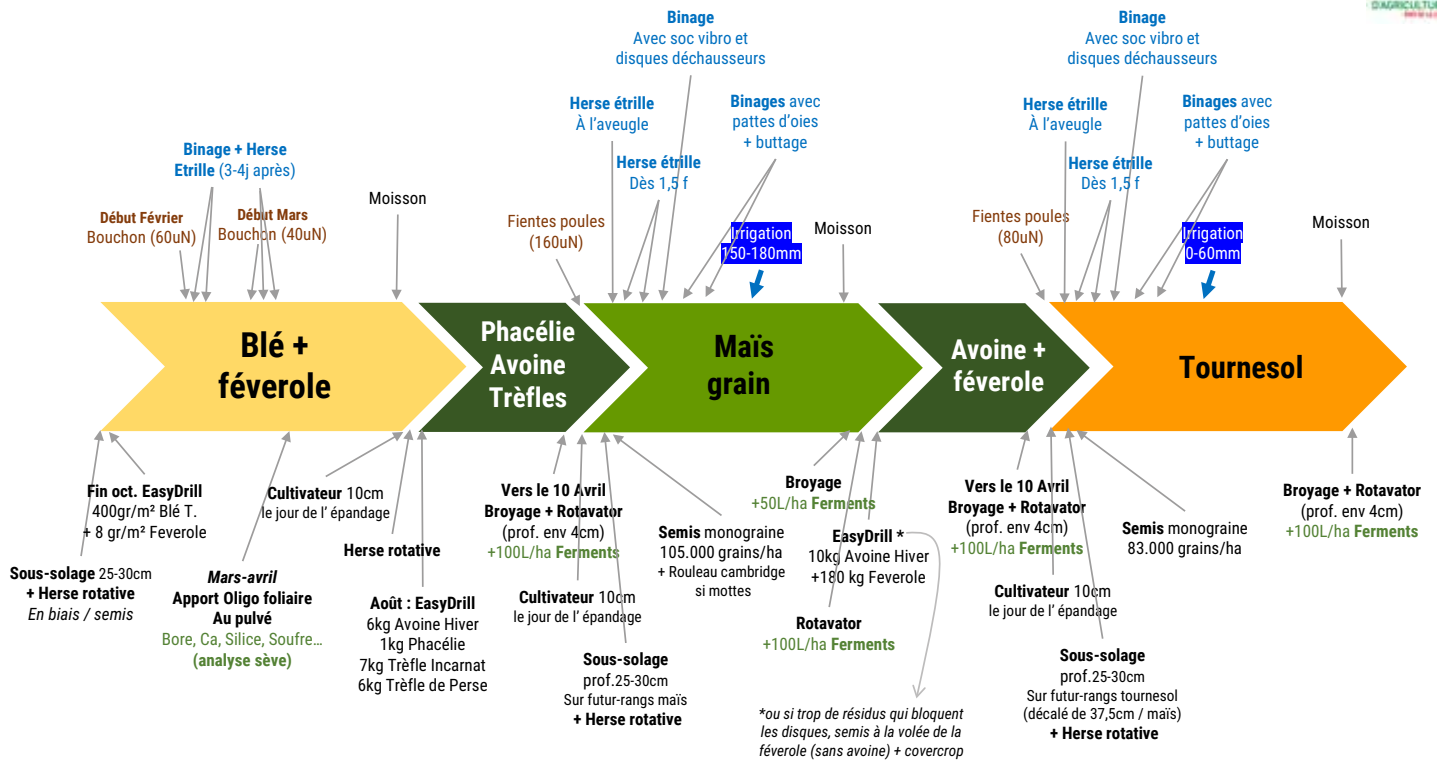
D'AGRICULTU

Binage
Avec soc vibro et disques déchausseurs

Binage
Avec soc vibro et disques déchausseurs

Binage + Herse Etrille (3-4j après)

Herse étrille
À l'aveugle

Binages avec pattes d'oies + buttage

Herse étrille
À l'aveugle

Binages avec pattes d'oies + buttage

Herse étrille
Dès 1,5 f

Herse étrille
Dès 1,5 f

Début Février
Bouchon (60uN)

Début Mars
Bouchon (40uN)

Moisson

Fientes poules
(160uN)

Irrigation
150-180mm

Moisson

Fientes poules
(80uN)

Irrigation
0-60mm

Moisson

Blé + féverole

Phacélie Avoine Trèfles

Maïs grain

Avoine + féverole

Tournesol

Fin oct. EasyDrill
400gr/m² Blé T.
+ 8 gr/m² Feverole

Sous-solage 25-30cm
+ Herse rotative
En biais / semis

Mars-avril
Apport Oligo foliaire
Au pulvé
Bore, Ca, Silice, Soufre…
(analyse sève)

Cultivateur 10cm
le jour de l' épandage

Herse rotative

Août : EasyDrill
6kg Avoine Hiver
1kg Phacélie
7kg Trèfle Incarnat
6kg Trèfle de Perse

Vers le 10 Avril
Broyage + Rotavator
(prof. env 4cm)
+100L/ha Ferments

Cultivateur 10cm
le jour de l' épandage

Sous-solage
prof.25-30cm
Sur futur-rangs maïs
+ Herse rotative

Semis monograine
105.000 grains/ha
+ Rouleau cambridge si mottes

Broyage
+50L/ha Ferments

EasyDrill *
10kg Avoine Hiver
+180 kg Feverole

Rotavator
+100L/ha Ferments

*ou si trop de résidus qui bloquent les disques, semis à la volée de la féverole (sans avoine) + covercrop

Vers le 10 Avril
Broyage + Rotavator
(prof. env 4cm)
+100L/ha Ferments

Cultivateur 10cm
le jour de l' épandage

Sous-solage
prof.25-30cm
Sur futur-rangs tournesol
(décalé de 37,5cm / maïs)
+ Herse rotative

Semis monograine
83.000 grains/ha

Broyage + Rotavator
(prof. env 4cm)
+100L/ha Ferments